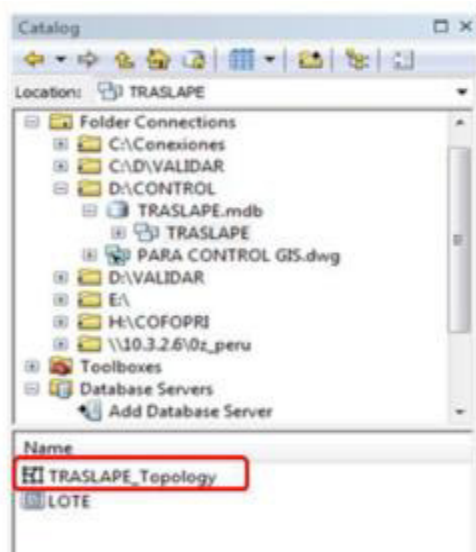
Catalog

Location: TRASLAPE

Folder Connections
C:\Conexiones
C:\D\VALIDAR
D:\CONTROL
TRASLAPE.mdb
TRASLAPE
PARA CONTROL GIS.dwg
D:\VALIDAR
E:\
H:\COFOPRI
\\10.3.2.6\0z_peru
Toolboxes
Database Servers
Add Database Server

Name
TRASLAPE_Topology
LOTE